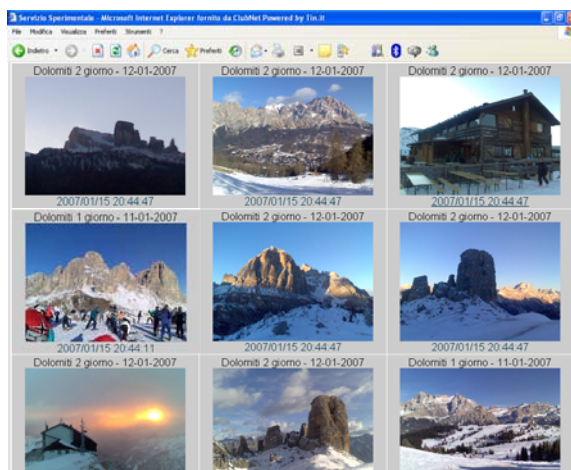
Servizio Sperimentale - Microsoft Internet Explorer fornito da ClubNet Powered by Tin.it

File Modifica Visualizza Preferiti Strumenti ?

Indietro Cerca Preferiti

| Dolomiti 2 giorno - 12-01-2007 | Dolomiti 2 giorno - 12-01-2007 | Dolomiti 2 giorno - 12-01-2007 |
|---|---|---|
| 2007/01/15 20:44:47 | 2007/01/15 20:44:47 | 2007/01/15 20:44:47 |
| Dolomiti 1 giorno - 11-01-2007 | Dolomiti 2 giorno - 12-01-2007 | Dolomiti 2 giorno - 12-01-2007 |
| 2007/01/15 20:44:11 | 2007/01/15 20:44:47 | 2007/01/15 20:44:47 |
| Dolomiti 2 giorno - 12-01-2007 | Dolomiti 2 giorno - 12-01-2007 | Dolomiti 1 giorno - 11-01-2007 |